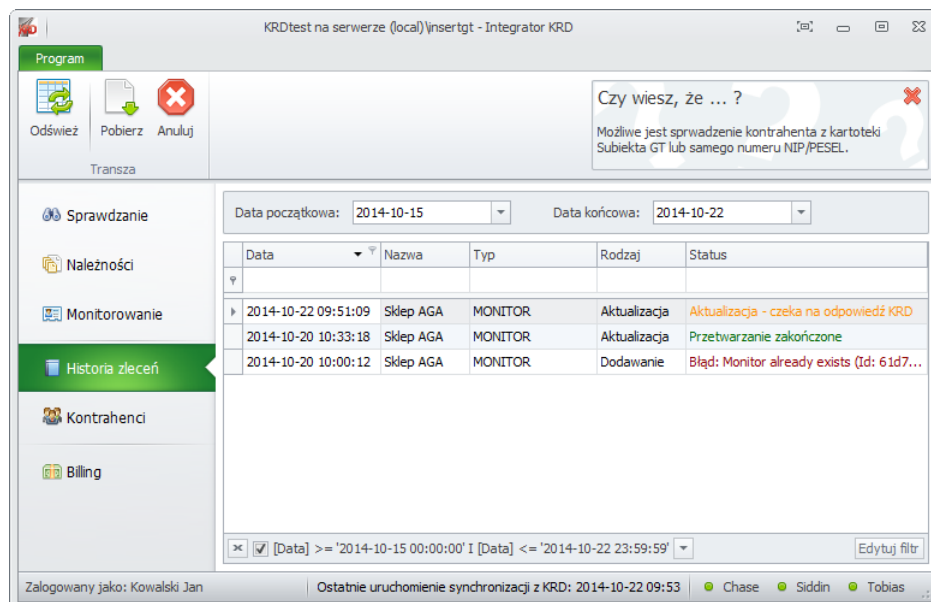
KRDtest na serwerze (local)\insertgt - Integrator KRD

Program

Odśwież
Pobierz
Anuluj
Transza

Czy wiesz, że ... ?
Możliwe jest sprwadzenie kontrahenta z kartoteki Subiekta GT lub samego numeru NIP/PESEL.

Sprawdzanie
Należności
Monitorowanie
Historia zleceń
Kontrahenci
Billing

Data początkowa: 2014-10-15
Data końcowa: 2014-10-22

| Data | Nazwa | Typ | Rodzaj | Status |
|---|---|---|---|---|
| 2014-10-22 09:51:09 | Sklep AGA | MONITOR | Aktualizacja | Aktualizacja - czeka na odpowiedź KRD |
| 2014-10-20 10:33:18 | Sklep AGA | MONITOR | Aktualizacja | Przetwarzanie zakończone |
| 2014-10-20 10:00:12 | Sklep AGA | MONITOR | Dodawanie | Błąd: Monitor already exists (Id: 61d7... |

[Data] >= '2014-10-15 00:00:00' I [Data] <= '2014-10-22 23:59:59'
Edytuj filtr

Zalogowany jako: Kowalski Jan
Ostatnie uruchomienie synchronizacji z KRD: 2014-10-22 09:53
Chase
Siddin
Tobias